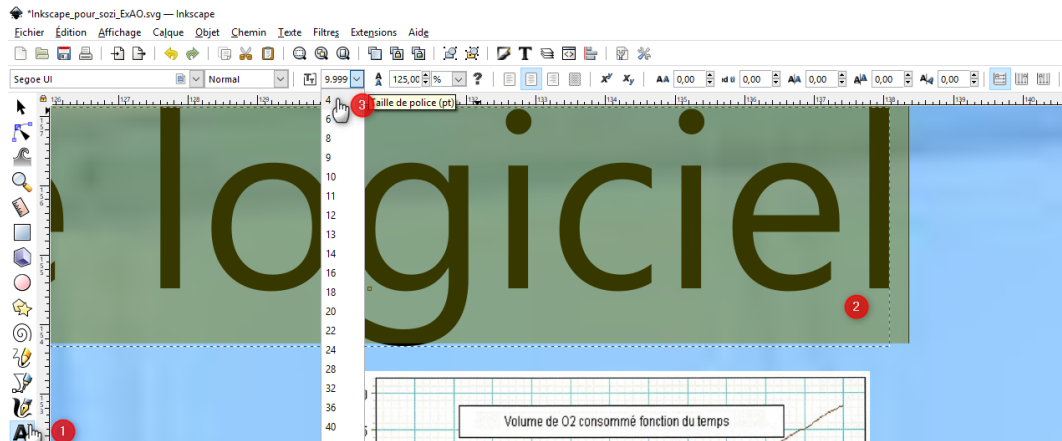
*Inkscape_pour_sozi_ExAO.svg — Inkscape

Fichier Édition Affichage Calque Objet Chemin Texte Filtres Extensions Aide

Segoe UI Normal 9.999 125,00 % ? 0,00 0,00 0,00 0,00 0,00

Taille de police (pt)

4
6
8
9
10
11
12
13
14
16
18
20
22
24
28
32
36
40

3

logiciel

2

1

Volume de O2 consommé fonction du temps